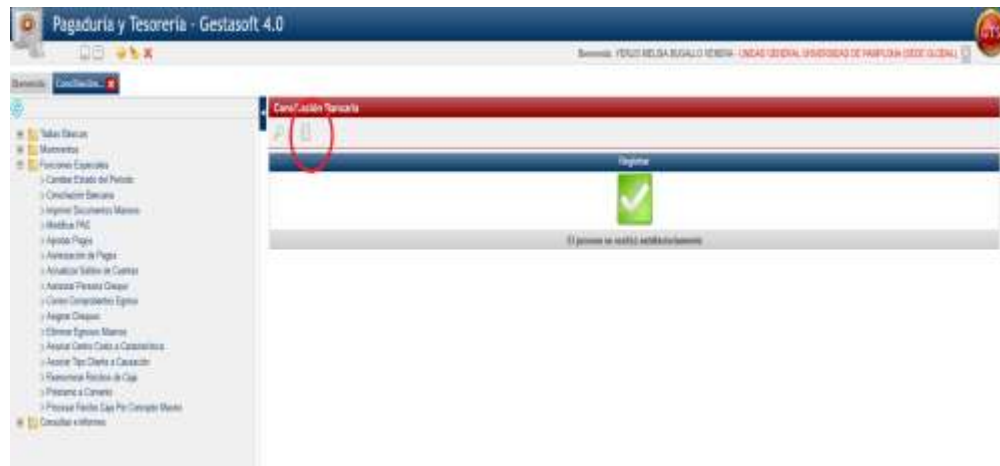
Pagaduría y Tesorería - Gestasoft 4.0

Bienvenido: YERLIS MELISA BUGALLO SENERIA - UNIDAD GENERAL UNIVERSIDAD DE PAMPLONA (SEDE GLOBAL)

Bienvenido | Conciliación... x

Tablas Básicas
Movimientos
Funciones Especiales
> Cambiar Estado del Periodo
> Conciliación Bancaria
> Imprimir Documentos Masivos
> Modificar PAC
> Aprobar Pagos
> Autorización de Pagos
> Actualizar Saldos de Cuentas
> Autorizar Proceso Cheque
> Cierre Comprobantes Egreso
> Asignar Cheques
> Eliminar Egresos Masivos
> Asociar Centro Costo a Característica
> Asociar Tipo Cliente a Causación
> Renumerar Recibos de Caja
> Préstamo a Convenio
> Procesar Recibo Caja Por Concepto Masivo
Consultas e Informes

Conciliación Bancaria

Registrar

El proceso se realizó satisfactoriamente